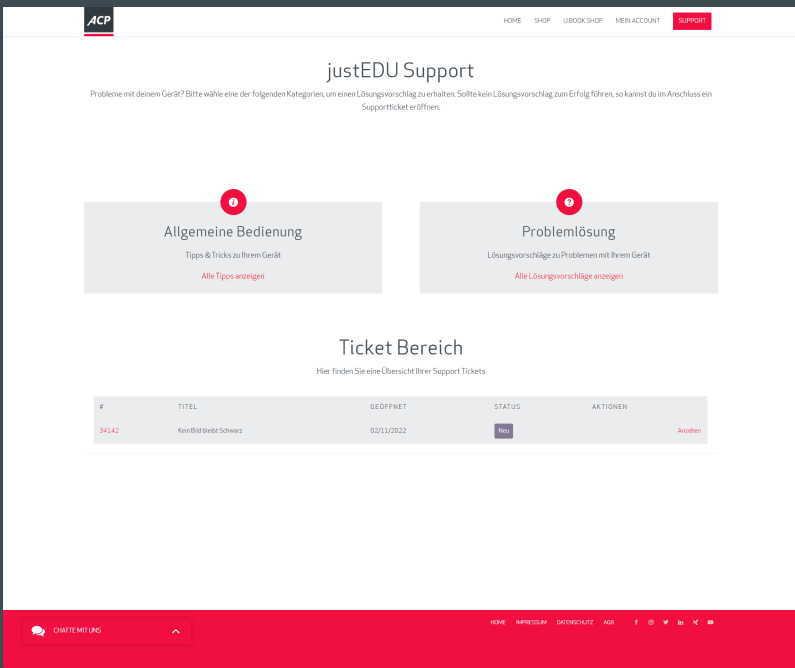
ACP

HOME SHOP U BOOK SHOP MEIN ACCOUNT SUPPORT

justEDU Support

Probleme mit deinem Gerät? Bitte wähle eine der folgenden Kategorien, um einen Lösungsvorschlag zu erhalten. Sollte kein Lösungsvorschlag zum Erfolg führen, so kannst du im Anschluss ein Supportticket eröffnen.

Allgemeine Bedienung

Tipps & Tricks zu Ihrem Gerät

Alle Tipps anzeigen

Problemlösung

Lösungsvorschläge zu Problemen mit Ihrem Gerät

Alle Lösungsvorschläge anzeigen

Ticket Bereich

Hier finden Sie eine Übersicht Ihrer Support Tickets

| # | TITEL | GEÖFFNET | STATUS | AKTIONEN |
|---|---|---|---|---|
| 34142 | Kein Bild bleibt Schwarz | 02/11/2022 | Neu | Ansehen |

CHATTE MIT UNS

HOME IMPRESSUM DATENSCHUTZ AGB